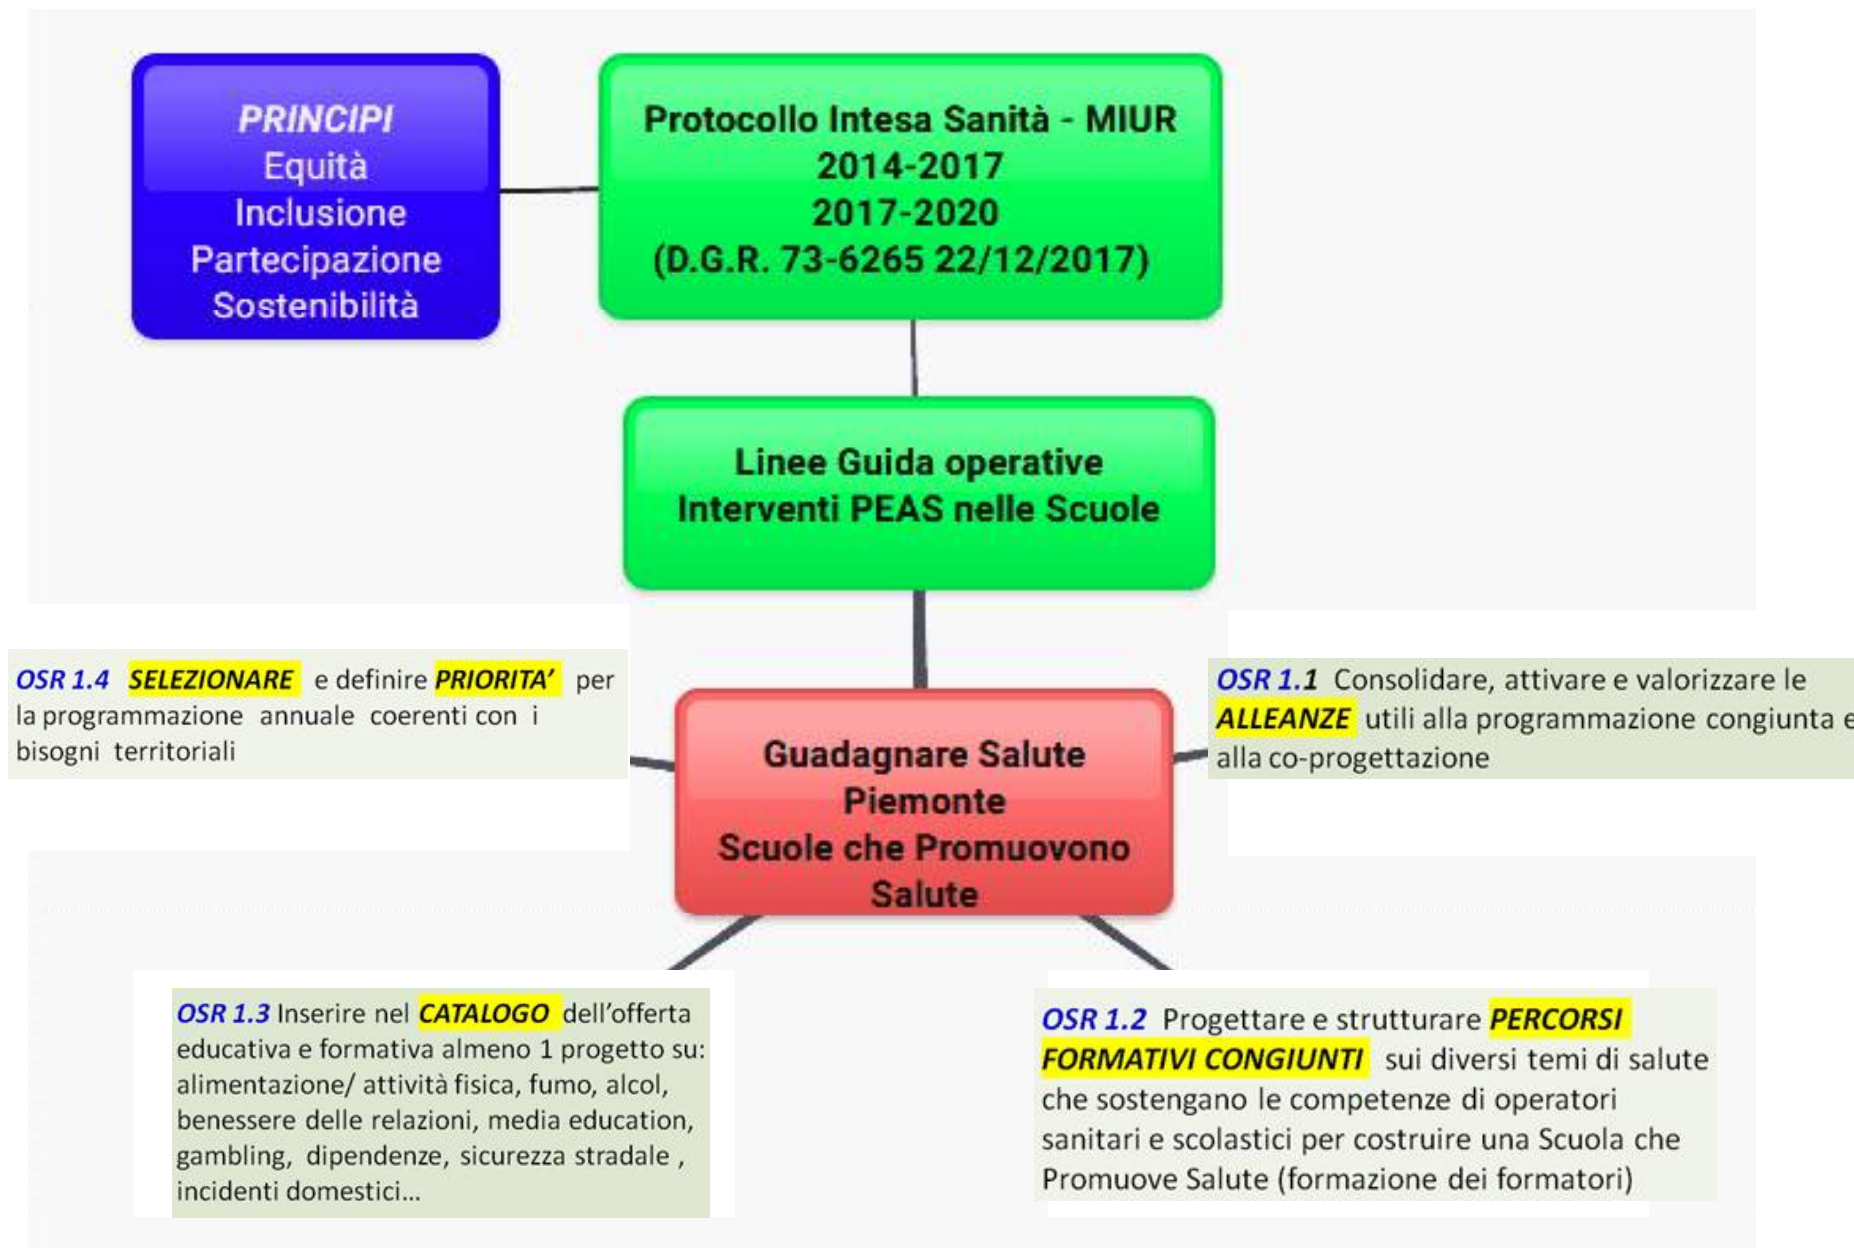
PRINCIPI
Equità
Inclusione
Partecipazione
Sostenibilità

Protocollo Intesa Sanità - MIUR
2014-2017
2017-2020
(D.G.R. 73-6265 22/12/2017)

Linee Guida operative
Interventi PEAS nelle Scuole

OSR 1.4 SELEZIONARE e definire PRIORITA' per la programmazione annuale coerenti con i bisogni territoriali

Guadagnare Salute
Piemonte
Scuole che Promuovono
Salute

OSR 1.1 Consolidare, attivare e valorizzare le ALLEANZE utili alla programmazione congiunta e alla co-progettazione

OSR 1.3 Inserire nel CATALOGO dell'offerta educativa e formativa almeno 1 progetto su: alimentazione/ attività fisica, fumo, alcol, benessere delle relazioni, media education, gambling, dipendenze, sicurezza stradale , incidenti domestici...

OSR 1.2 Progettare e strutturare PERCORSI FORMATIVI CONGIUNTI sui diversi temi di salute che sostengano le competenze di operatori sanitari e scolastici per costruire una Scuola che Promuove Salute (formazione dei formatori)